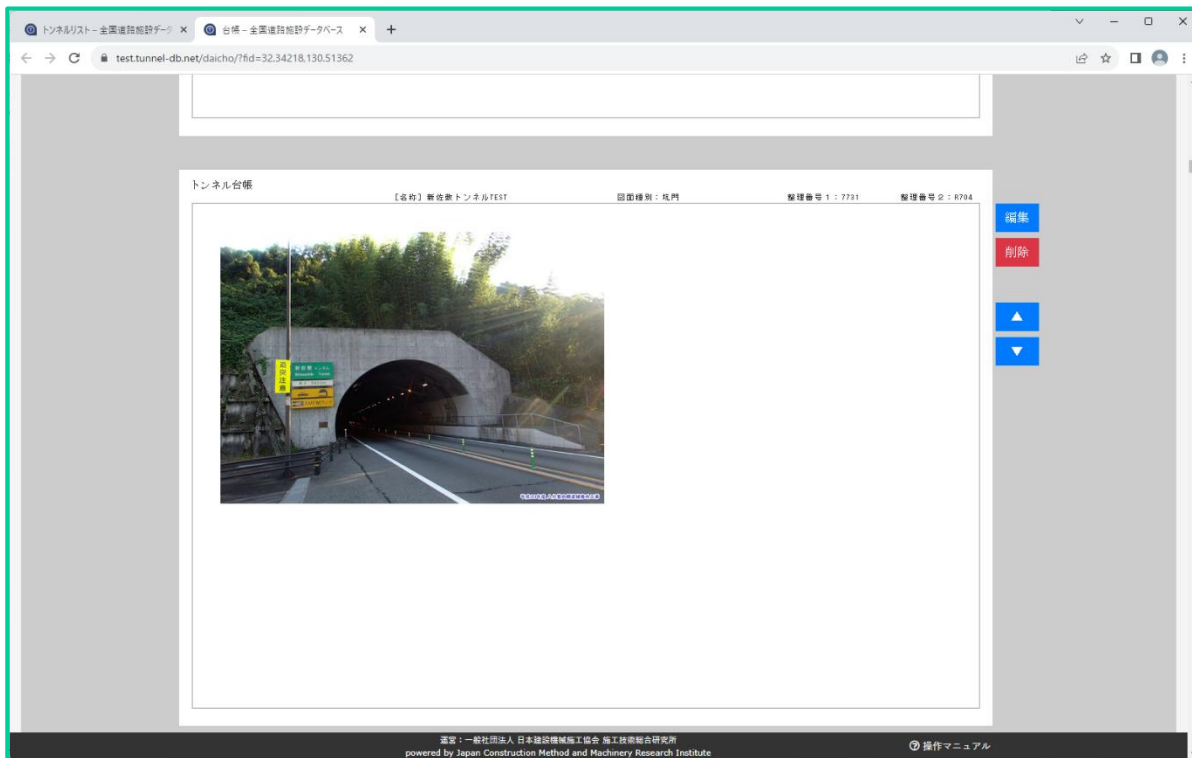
トンネルリスト – 全国道路施設データ ×
台帳 – 全国道路施設データベース ×
+
test.tunnel-db.net/daicho/?fid=32.34218,130.51362

トンネル台帳
［名称］新佐敷トンネルTEST
図面種別：坑門
整理番号１：7731
整理番号２：R794

編集
削除
▲
▼

落石注意
新佐敷 トンネル
Shinsashiki Tunnel
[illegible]

運営：一般社団法人 日本建設機械施工協会 施工技術総合研究所
powered by Japan Construction Method and Machinery Research Institute
操作マニュアル